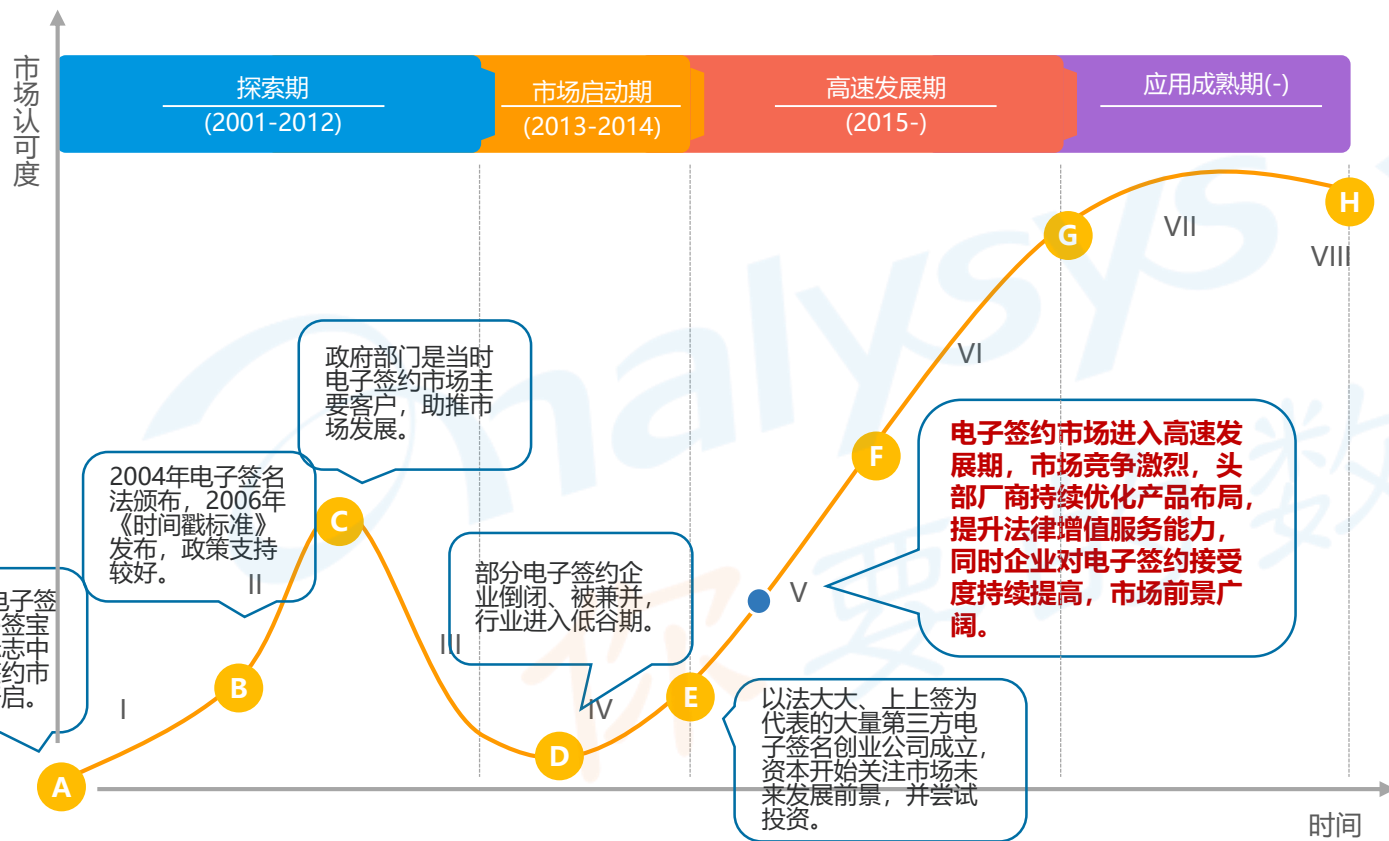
市场认可度

探索期
(2001-2012)

市场启动期
(2013-2014)

高速发展期
(2015-)

应用成熟期(-)

政府部门是当时电子签约市场主要客户，助推市场发展。

2004年电子签名法颁布，2006年《时间戳标准》发布，政策支持较好。

电子签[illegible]签宝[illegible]志中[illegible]约市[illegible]启。

部分电子签约企业倒闭、被兼并，行业进入低谷期。

电子签约市场进入高速发展期，市场竞争激烈，头部厂商持续优化产品布局，提升法律增值服务能力，同时企业对电子签约接受度持续提高，市场前景广阔。

以法大大、上上签为代表的大量第三方电子签名创业公司成立，资本开始关注市场未来发展前景，并尝试投资。

A B C D E F G H

I II III IV V VI VII VIII

时间